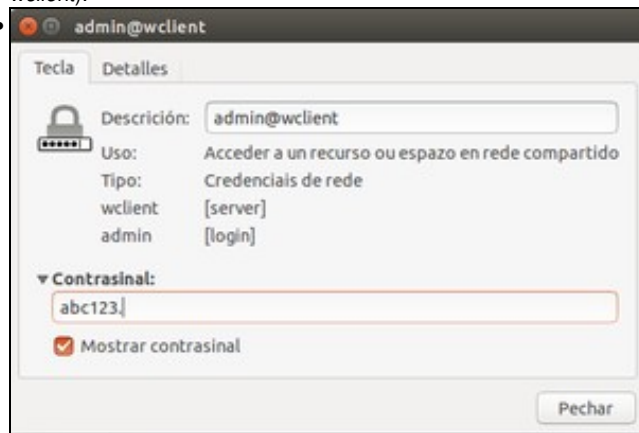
admin@wclient

Tecla | Detalles

Descrición: admin@wclient
Uso: Acceder a un recurso ou espazo en rede compartido
Tipo: Credenciais de rede
wclient [server]
admin [login]

Contrasinal:
abc123.

Mostrar contrasinal

Pechar